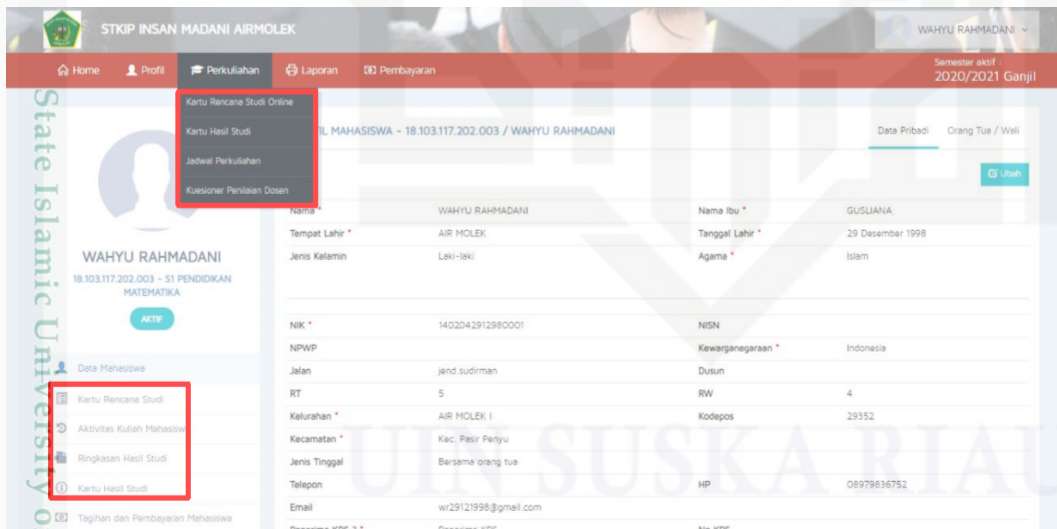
STKIP INSAN MADANI AIRMOLEK

WAHYU RAHMADANI

Home Profil Perkuliahan Laporan Pembayaran

Semester aktif : 2020/2021 Ganjil

Kartu Rencana Studi Online
Kartu Hasil Studi
Jadwal Perkuliahan
Kuesioner Penilaian Dosen

State Islamic University of

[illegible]IL MAHASISWA - 18.103.117.202.003 / WAHYU RAHMADANI

Data Pribadi Orang Tua / Wali

Ubah

WAHYU RAHMADANI
18.103.117.202.003 - S1 PENDIDIKAN MATEMATIKA

AKTIF

Data Mahasiswa
Kartu Rencana Studi
Aktivitas Kuliah Mahasisw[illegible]
Ringkasan Hasil Studi
Kartu Hasil Studi
Tagihan dan Pembayaran Mahasiswa

| | | | |
|---|---|---|---|
| Nama * | WAHYU RAHMADANI | Nama Ibu * | GUSLIANA |
| Tempat Lahir * | AIR MOLEK | Tanggal Lahir * | 29 Desember 1998 |
| Jenis Kelamin | Laki-laki | Agama * | Islam |
| NIK * | 1402042912980001 | NISN | |
| NPWP | | Kewarganegaraan * | Indonesia |
| Jalan | jand.sudirman | Dusun | |
| RT | 5 | RW | 4 |
| Kelurahan * | AIR MOLEK I | Kodepos | 29352 |
| Kecamatan * | Kec. Pasir Penyu | | |
| Jenis Tinggal | Bersama orang tua | | |
| Telepon | | HP | 08979836752 |
| Email | wr29121998@gmail.com | | |
| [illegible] | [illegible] | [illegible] | |

UIN SUSKA RIAU